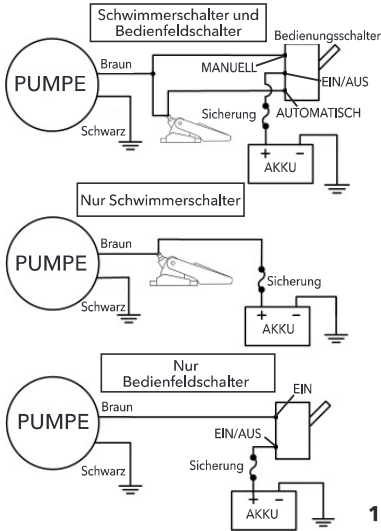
Schwimmerschalter und Bedienfeldschalter

Bedienungsschalter

PUMPE

Braun

MANUELL

EIN/AUS

Sicherung

AUTOMATISCH

Schwarz

+ −
AKKU

Nur Schwimmerschalter

PUMPE

Braun

Sicherung

Schwarz

+ −
AKKU

Nur Bedienfeldschalter

PUMPE

Braun

EIN

EIN/AUS

Sicherung

Schwarz

+ −
AKKU

1